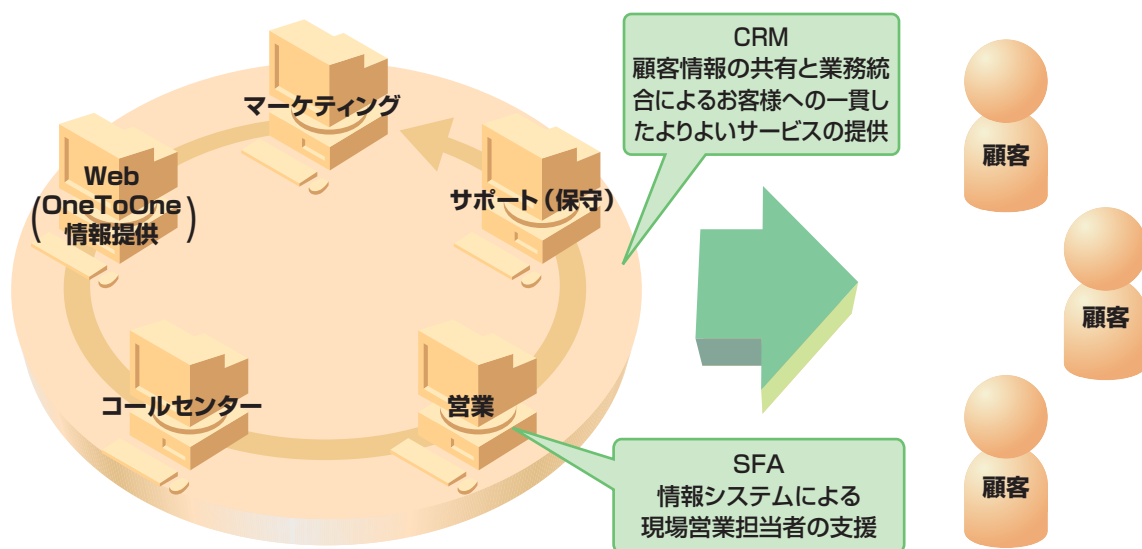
マーケティング

Web
(OneToOne
情報提供)

サポート(保守)

コールセンター

営業

CRM
顧客情報の共有と業務統合によるお客様への一貫したよりよいサービスの提供

SFA
情報システムによる
現場営業担当者の支援

顧客

顧客

顧客